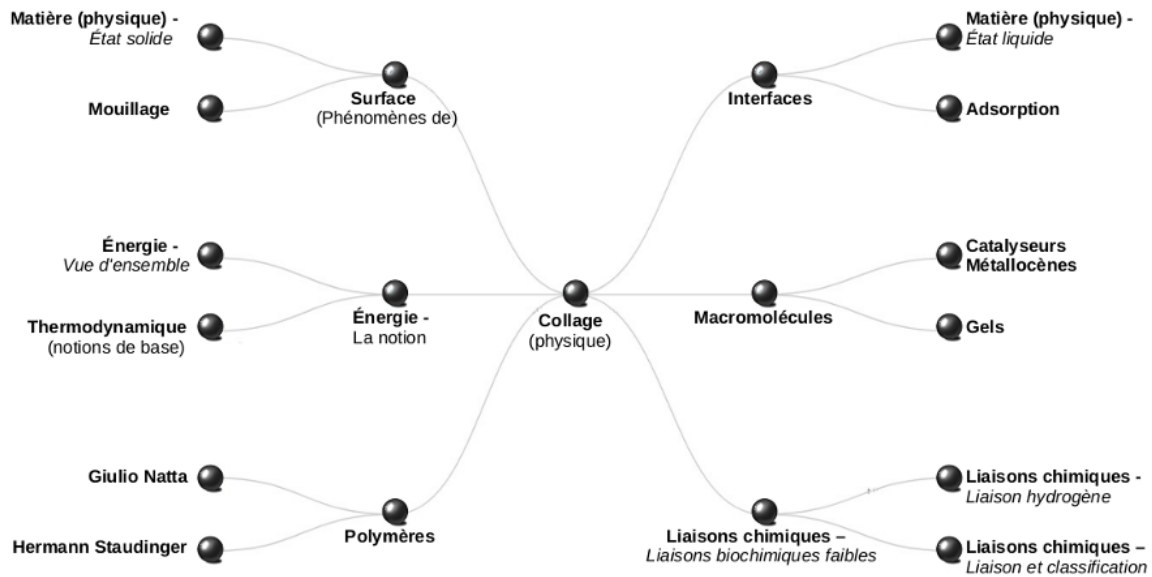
Matière (physique) - État solide

Mouillage

Surface (Phénomènes de)

Interfaces

Matière (physique) - État liquide

Adsorption

Énergie - Vue d'ensemble

Thermodynamique (notions de base)

Énergie - La notion

Collage (physique)

Macromolécules

Catalyseurs Métallocènes

Gels

Giulio Natta

Hermann Staudinger

Polymères

Liaisons chimiques – Liaisons biochimiques faibles

Liaisons chimiques - Liaison hydrogène

Liaisons chimiques – Liaison et classification